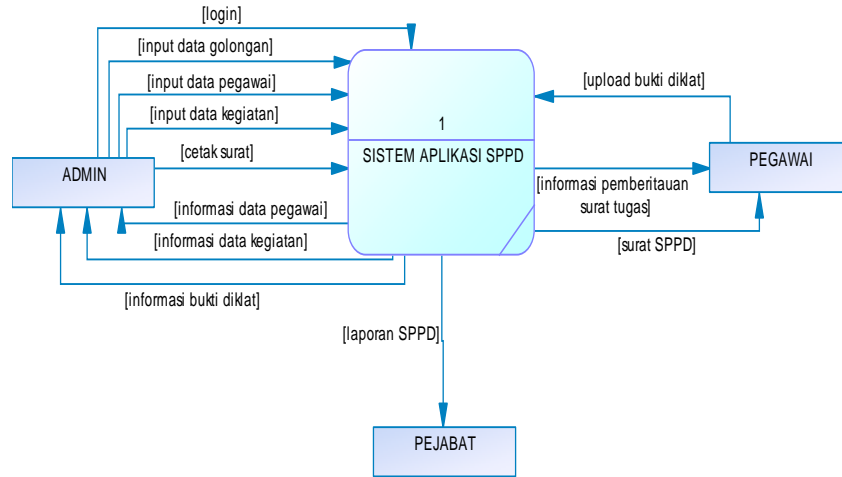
[login]

[input data golongan]

[input data pegawai]

[input data kegiatan]

[cetak surat]

ADMIN

[informasi data pegawai]

[informasi data kegiatan]

[informasi bukti diklat]

1

SISTEM APLIKASI SPPD

[upload bukti diklat]

PEGAWAI

[informasi pemberitauan surat tugas]

[surat SPPD]

[laporan SPPD]

PEJABAT